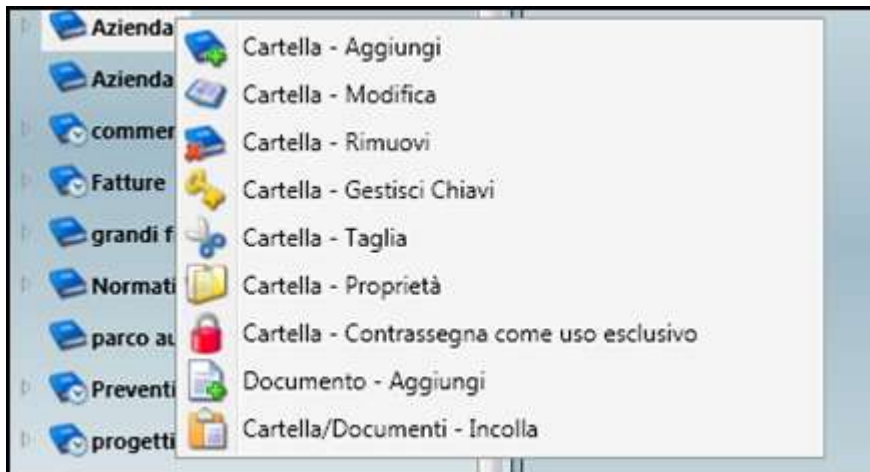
Azienda
Azienda
commer
Fatture
grandi f
Normati
parco au
Preventi
progetti

Cartella - Aggiungi
Cartella - Modifica
Cartella - Rimuovi
Cartella - Gestisci Chiavi
Cartella - Taglia
Cartella - Proprietà
Cartella - Contrassegna come uso esclusivo
Documento - Aggiungi
Cartella/Documenti - Incolla